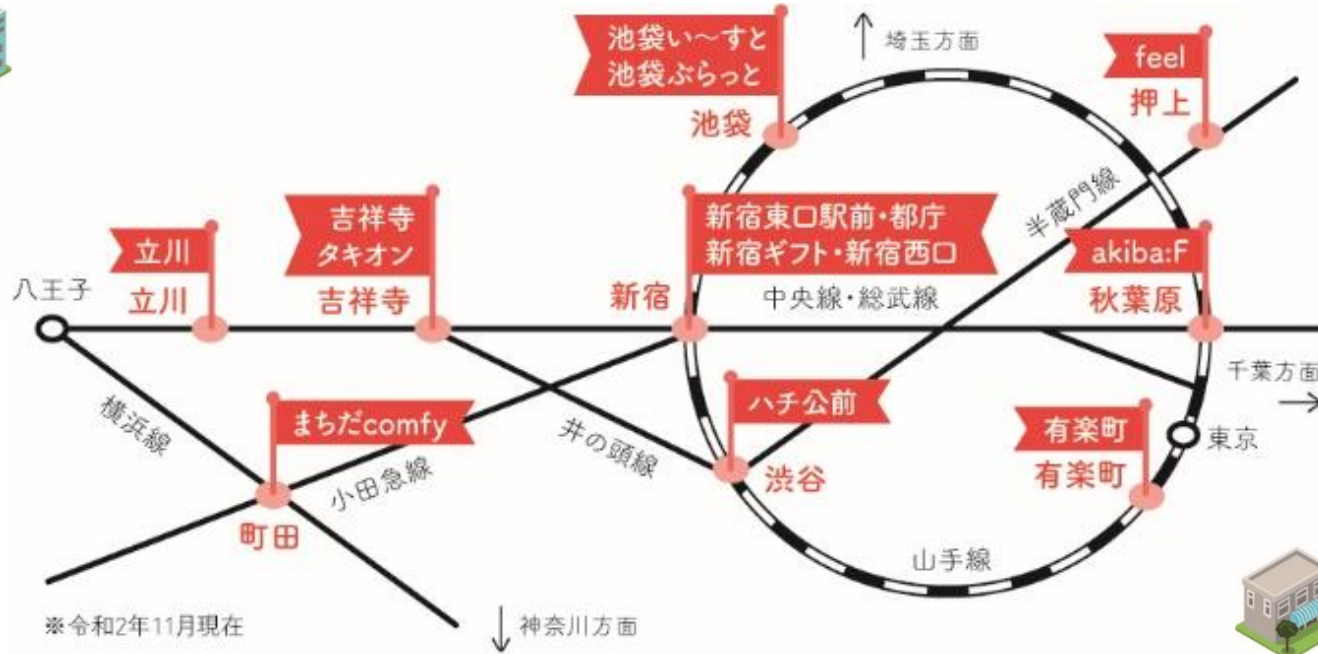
池袋い～すと
池袋ぶらっと
池袋

↑ 埼玉方面

feel
押上

半蔵門線

吉祥寺
タキオン
吉祥寺

立川
立川

八王子

新宿東口駅前・都庁
新宿ギフト・新宿西口
新宿

中央線・総武線

akiba:F
秋葉原

千葉方面
→

横浜線

まちだcomfy

町田

小田急線

井の頭線

ハチ公前
渋谷

有楽町
有楽町

東京

山手線

※令和2年11月現在

↓ 神奈川方面